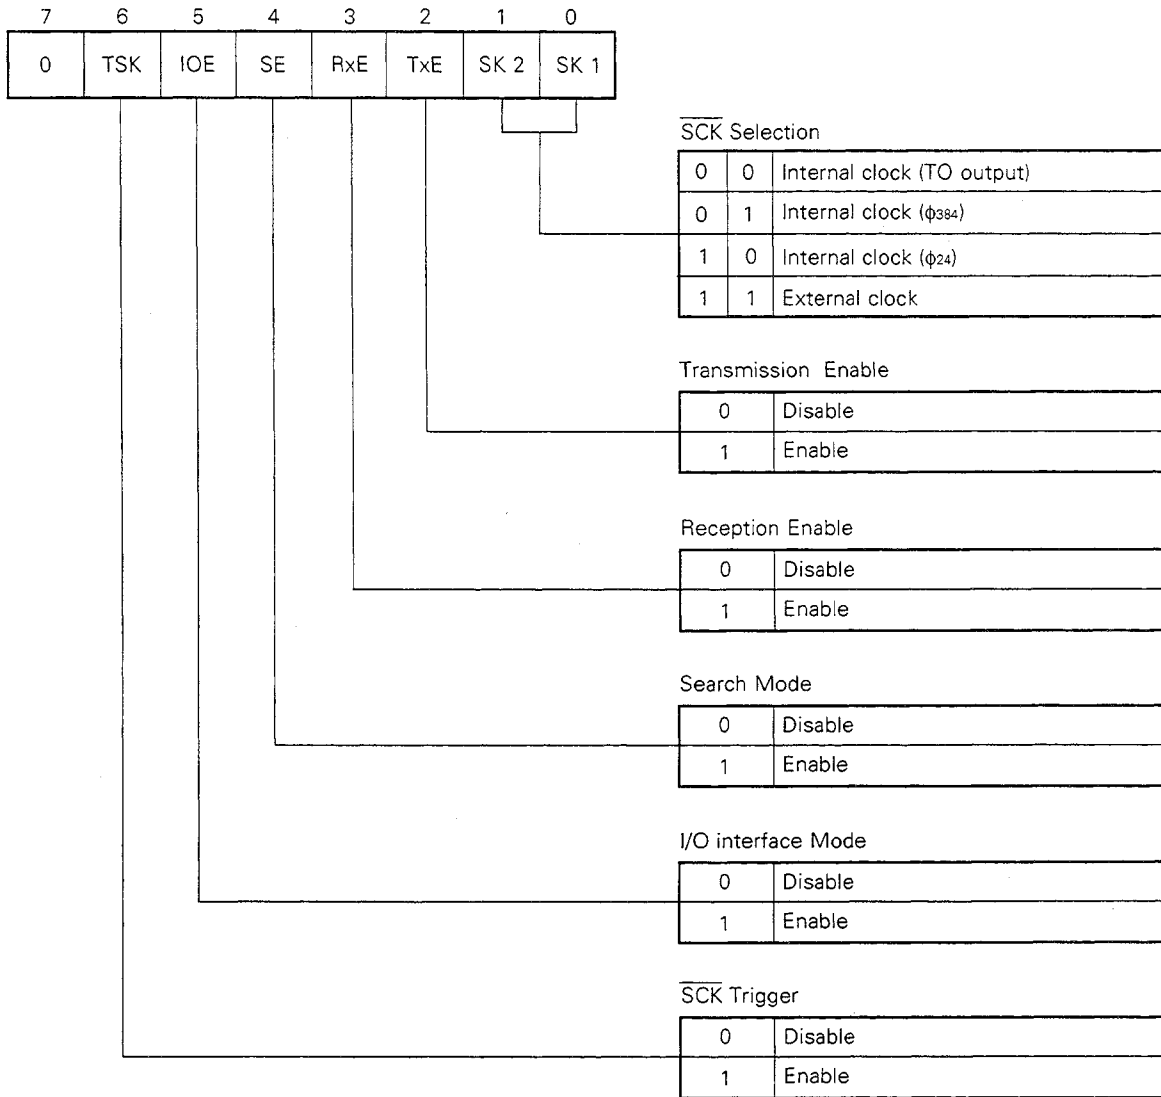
| 7 | 6 | 5 | 4 | 3 | 2 | 1 | 0 |
|---|---|---|---|---|---|---|---|
| 0 | TSK | IOE | SE | RxE | TxE | SK 2 | SK 1 |

$\overline{SCK}$ Selection

| | | |
|---|---|---|
| 0 | 0 | Internal clock (TO output) |
| 0 | 1 | Internal clock ($\phi_{384}$) |
| 1 | 0 | Internal clock ($\phi_{24}$) |
| 1 | 1 | External clock |

Transmission Enable

| | |
|---|---|
| 0 | Disable |
| 1 | Enable |

Reception Enable

| | |
|---|---|
| 0 | Disable |
| 1 | Enable |

Search Mode

| | |
|---|---|
| 0 | Disable |
| 1 | Enable |

I/O interface Mode

| | |
|---|---|
| 0 | Disable |
| 1 | Enable |

$\overline{SCK}$ Trigger

| | |
|---|---|
| 0 | Disable |
| 1 | Enable |